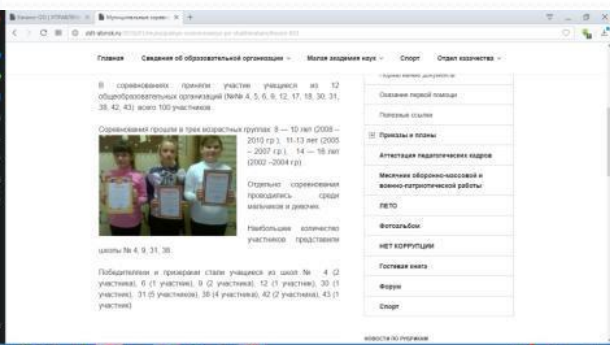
Главная | Сведения об образовательной организации | Малая академия наук | Спорт | Отдел качества

В соревнованиях приняли участие учащиеся из 12 общеобразовательных организаций (№№ 4, 5, 6, 9, 12, 17, 18, 30, 31, 38, 42, 43) всего 100 участников.

Соревнования прошли в трех возрастных группах: 9 — 10 лет (2008 — 2010 г.р.), 11-13 лет (2005 — 2007 г.р.), 14 — 16 лет (2002 —2004 г.р).

Отдельно соревнования проводились среди мальчиков и девочек.

Наибольшее количество участников представили школы № 4, 9, 31, 38.

Победителями и призерами стали учащиеся из школ № 4 (2 участника), 6 (1 участник), 9 (2 участника), 12 (1 участник), 30 (1 участник), 31 (5 участников), 38 (4 участника), 42 (2 участника), 43 (1 участник).

Оказание первой помощи

Полезные ссылки

Приказы и планы

Аттестация педагогических кадров

Месячник оборонно-массовой и военно-патриотической работы

ЛЕТО

Фотоальбом

НЕТ КОРРУПЦИИ

Гостевая книга

Форум

Спорт

новости по рубрикам